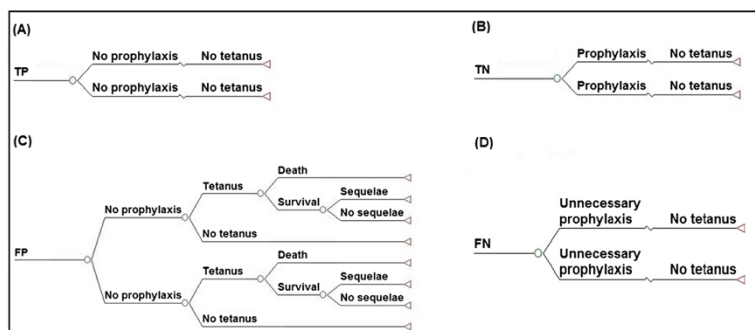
(A)

TP

No prophylaxis

No tetanus

No prophylaxis

No tetanus

(B)

TN

Prophylaxis

No tetanus

Prophylaxis

No tetanus

(C)

FP

No prophylaxis

Tetanus

Death

Survival

Sequelae

No sequelae

No tetanus

No prophylaxis

Tetanus

Death

Survival

Sequelae

No sequelae

No tetanus

(D)

FN

Unnecessary prophylaxis

No tetanus

Unnecessary prophylaxis

No tetanus